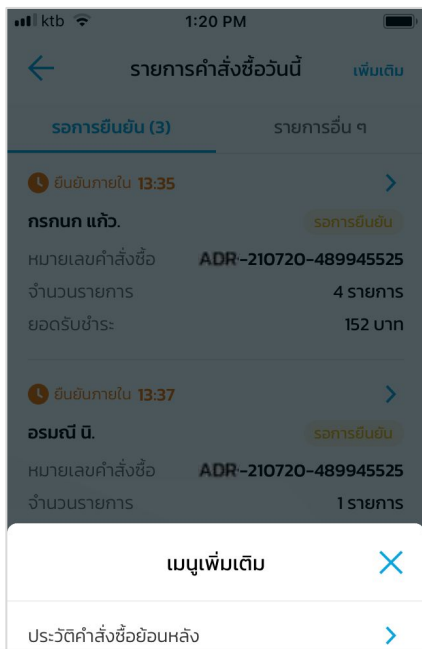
ktb 1:20 PM

รายการคำสั่งซื้อวันนี้ เพิ่มเติม

รอการยืนยัน (3) รายการอื่น ๆ

ยืนยันภายใน 13:35

กรกนก แก้ว. รอการยืนยัน

หมายเลขคำสั่งซื้อ ADR-210720-489945525

จำนวนรายการ 4 รายการ

ยอดรับชำระ 152 บาท

ยืนยันภายใน 13:37

อรมณี นิ. รอการยืนยัน

หมายเลขคำสั่งซื้อ ADR-210720-489945525

จำนวนรายการ 1 รายการ

เมนูเพิ่มเติม

ประวัติคำสั่งซื้อย้อนหลัง